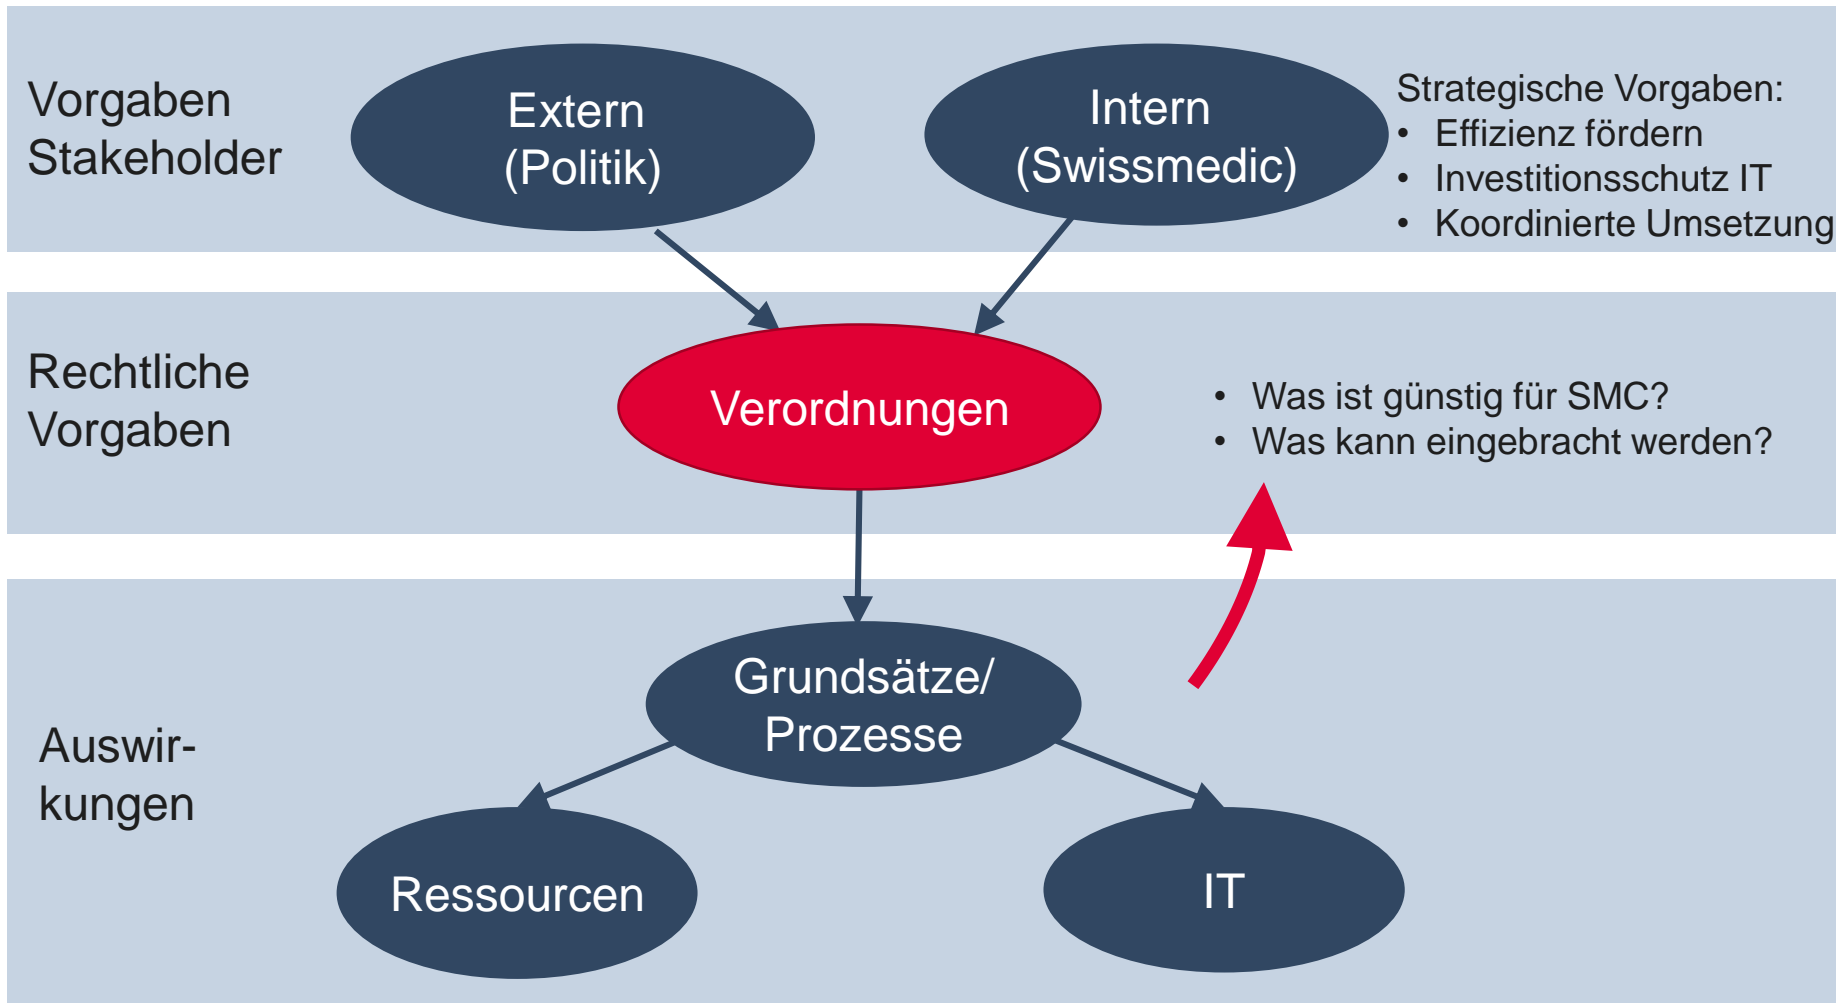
Vorgaben Stakeholder

Extern (Politik)

Intern (Swissmedic)

Strategische Vorgaben:
- Effizienz fördern
- Investitionsschutz IT
- Koordinierte Umsetzung

Rechtliche Vorgaben

Verordnungen

- Was ist günstig für SMC?
- Was kann eingebracht werden?

Auswir-kungen

Grundsätze/ Prozesse

Ressourcen

IT